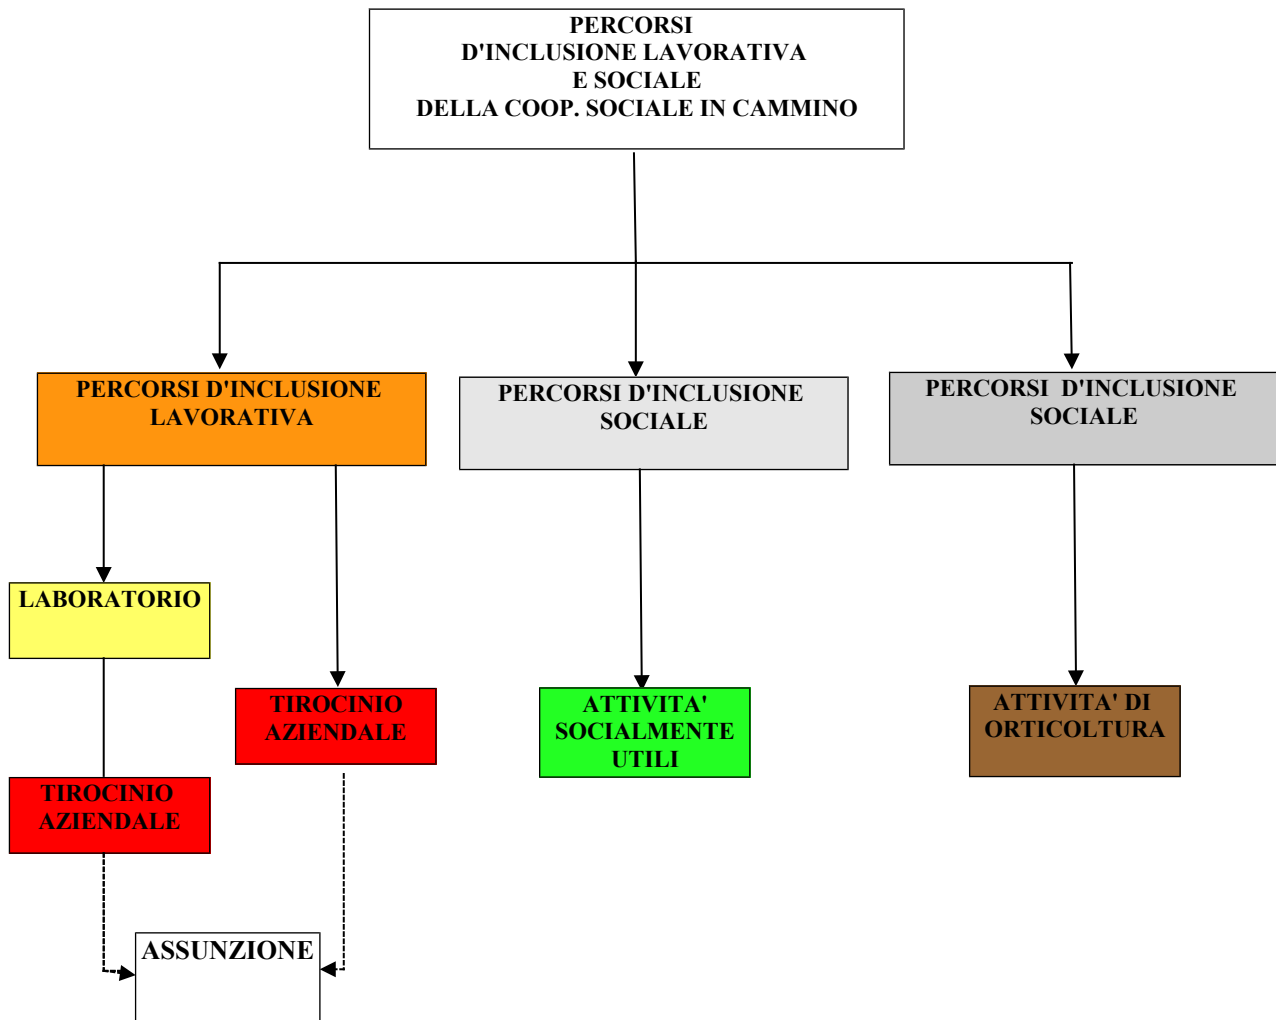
PERCORSI
D'INCLUSIONE LAVORATIVA
E SOCIALE
DELLA COOP. SOCIALE IN CAMMINO

PERCORSI D'INCLUSIONE LAVORATIVA

PERCORSI D'INCLUSIONE SOCIALE

PERCORSI D'INCLUSIONE SOCIALE

LABORATORIO

TIROCINIO AZIENDALE

ATTIVITA' SOCIALMENTE UTILI

ATTIVITA' DI ORTICOLTURA

TIROCINIO AZIENDALE

ASSUNZIONE